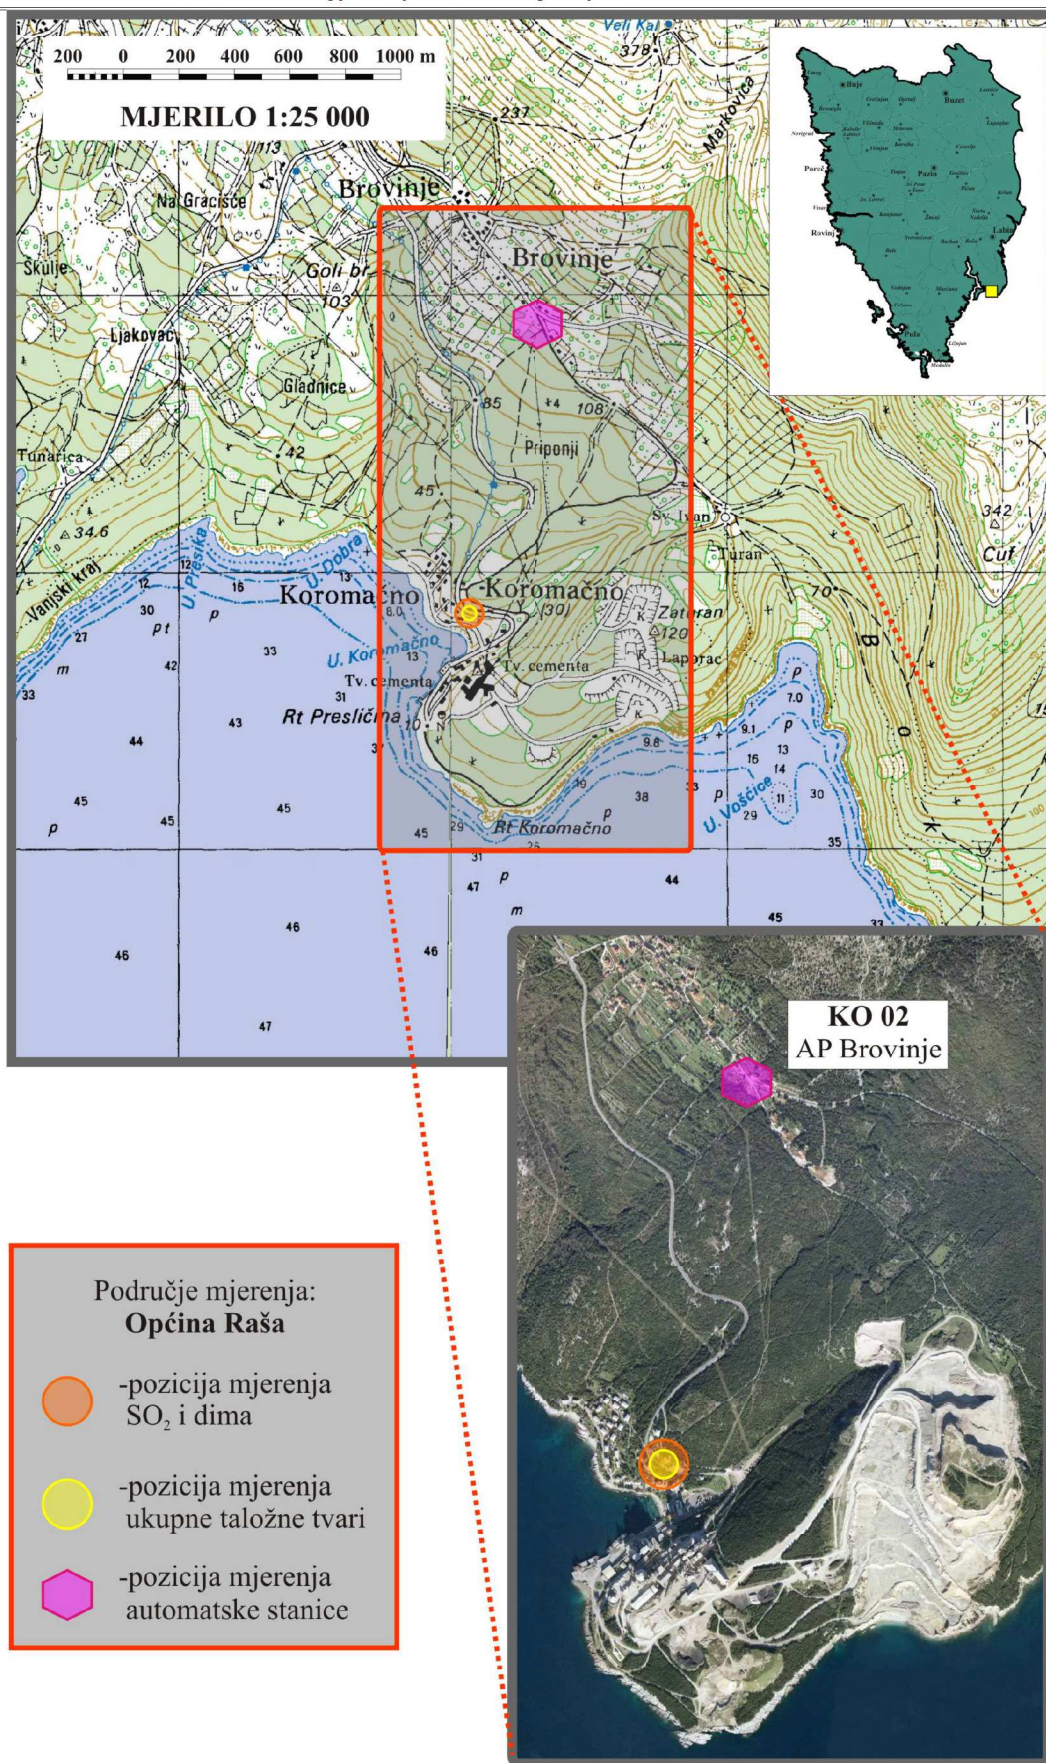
200 0 200 400 600 800 1000 m

MJERILO 1:25 000

Veli Kal
378
237
Markovica
113
Brovinje
Na Gracišće
Skulje
Goli br
103
Brovinje
Ljakovac
Gladnice
85
4
108
Priponji
Tunarica
42
45
Sv. Ivan
342
34.6
Turan
Cuf
Vanjski kraj
U. Prešika
U. Dobra
12
12
16
13
Koromačno
Koromačno
(30)
Zaturan
70
30
p
8.0
120
B
27
pt
p
13
K
Laporac
42
33
U. Koromačno
Tv. cementa
p
33
Tv. cementa
31
7.0
m
43
Rt Presličina
10
9.1
p
O
44
37
9.6
16
13
14
45
45
45
19
38
33
p
29
30
K
p
45
29
Rt Koromačno
35
U. Vošćice
25
31
11
47
p
44
m
45
33
46
46
46
47

Buje
Buzet
Poreč
Pazin
Rovinj
Labin
Pula

KO 02
AP Brovinje

Područje mjerenja:
Općina Raša

-pozicija mjerenja $SO_2$ i dima

-pozicija mjerenja ukupne taložne tvari

-pozicija mjerenja automatske stanice